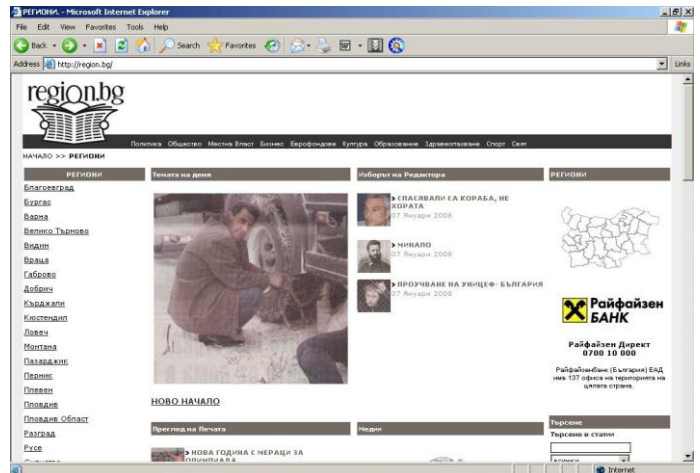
РЕГИОНИ. - Microsoft Internet Explorer

File Edit View Favorites Tools Help

Back Search Favorites

Address http://region.bg/ Links

region.bg

Политика Общество Местна Власт Бизнес Еврофондове Култура Образование Здравеопазване Спорт Свят

НАЧАЛО >> РЕГИОНИ

РЕГИОНИ

Благоевград
Бургас
Варна
Велико Търново
Видин
Враца
Габрово
Добрич
Кърджали
Кюстендил
Ловеч
Монтана
Пазарджик
Перник
Плевен
Пловдив
Пловдив Област
Разград
Русе

Темата на деня

НОВО НАЧАЛО

Преглед на Печата

НОВА ГОДИНА С МЕРАЦИ ЗА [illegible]

Изборът на Редактора

СПАСЯВАЛИ СА КОРАБА, НЕ ХОРАТА
07 Януари 2008

МИНАЛО
07 Януари 2008

ПРОУЧВАНЕ НА УНИЦЕФ: БЪЛГАРИЯ
07 Януари 2008

Медии

РЕГИОНИ

Райфайзен БАНК

Райфайзен Директ
0700 10 000

Райфайзенбанк (България) ЕАД има 137 офиса на територията на цялата страна.

Търсене

Търсене в статии

Internet